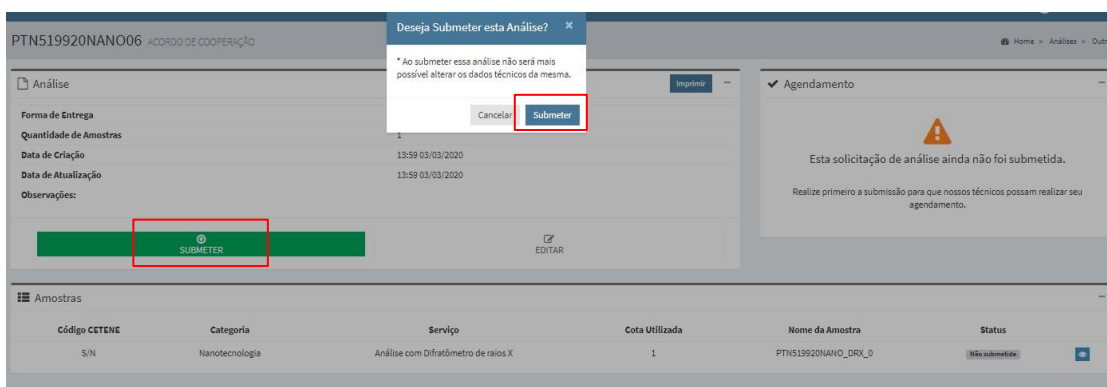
PTN519920NANO06 ACORDO DE COOPERAÇÃO

Home > Análises > Out

Deseja Submeter esta Análise? ×

* Ao submeter essa análise não será mais possível alterar os dados técnicos da mesma.

Cancelar Submeter

Análise

Imprimir −

Forma de Entrega

Quantidade de Amostras 1

Data de Criação 13:59 03/03/2020

Data de Atualização 13:59 03/03/2020

Observações:

SUBMETER

EDITAR

Agendamento −

Esta solicitação de análise ainda não foi submetida.

Realize primeiro a submissão para que nossos técnicos possam realizar seu agendamento.

Amostras −

| Código CETENE | Categoria | Serviço | Cota Utilizada | Nome da Amostra | Status |
|---|---|---|---|---|---|
| S/N | Nanotecnologia | Análise com Difratômetro de raios X | 1 | PTN519920NANO_DRX_0 | Não submetida |